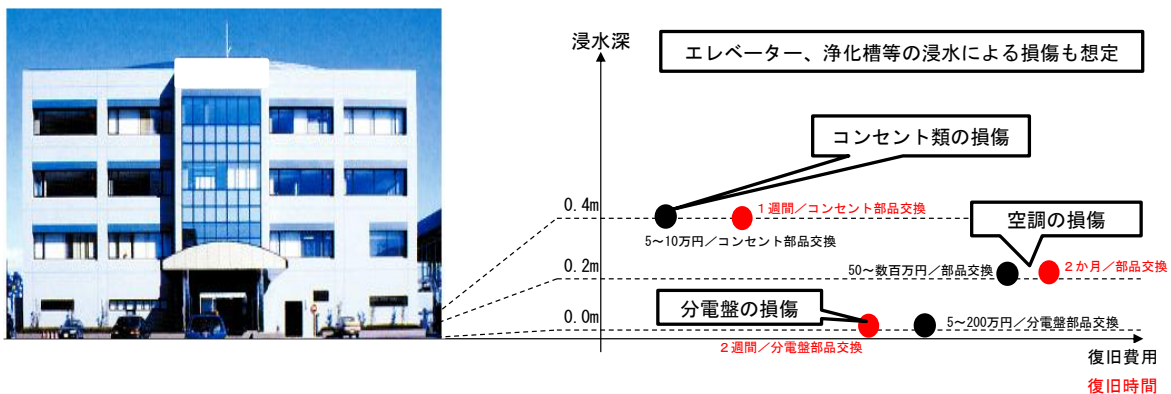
浸水深

エレベーター、浄化槽等の浸水による損傷も想定

コンセント類の損傷

0.4m

1週間／コンセント部品交換

5～10万円／コンセント部品交換

空調の損傷

0.2m

50～数百万円／部品交換

2か月／部品交換

分電盤の損傷

0.0m

5～200万円／分電盤部品交換

2週間／分電盤部品交換

復旧費用

復旧時間